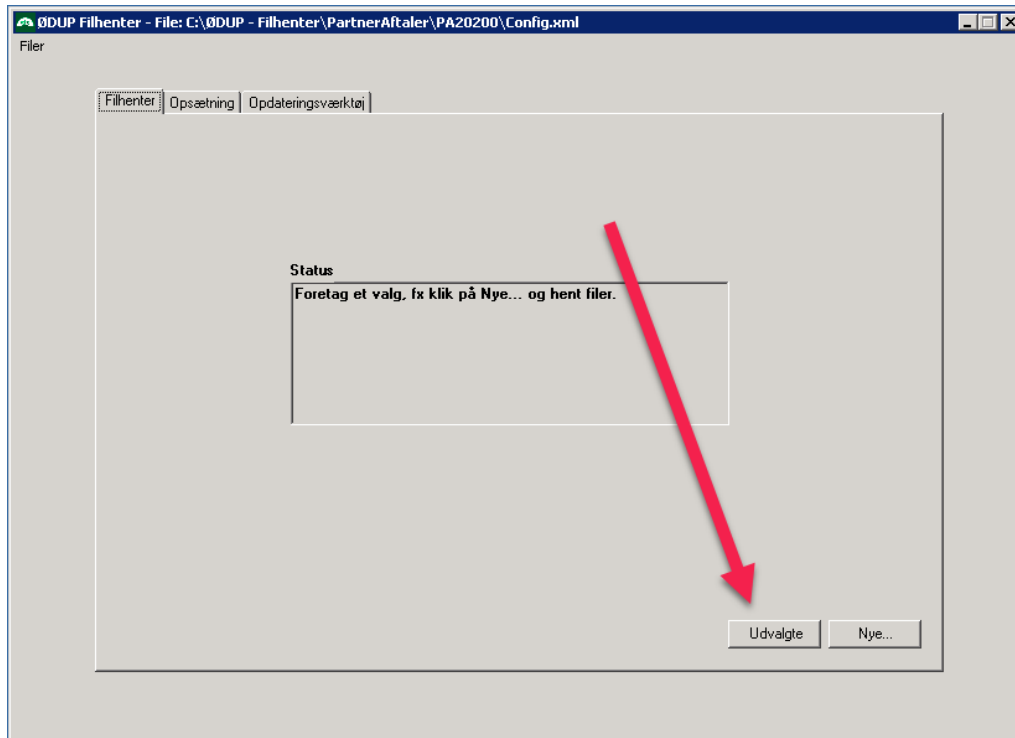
ØDUP Filhenter - File: C:\ØDUP - Filhenter\PartnerAftaler\PA20200\Config.xml

Filer

Filhenter | Opsætning | Opdateringsværktøj

Status

Foretag et valg, fx klik på Nye... og hent filer.

Udvalgte

Nye...